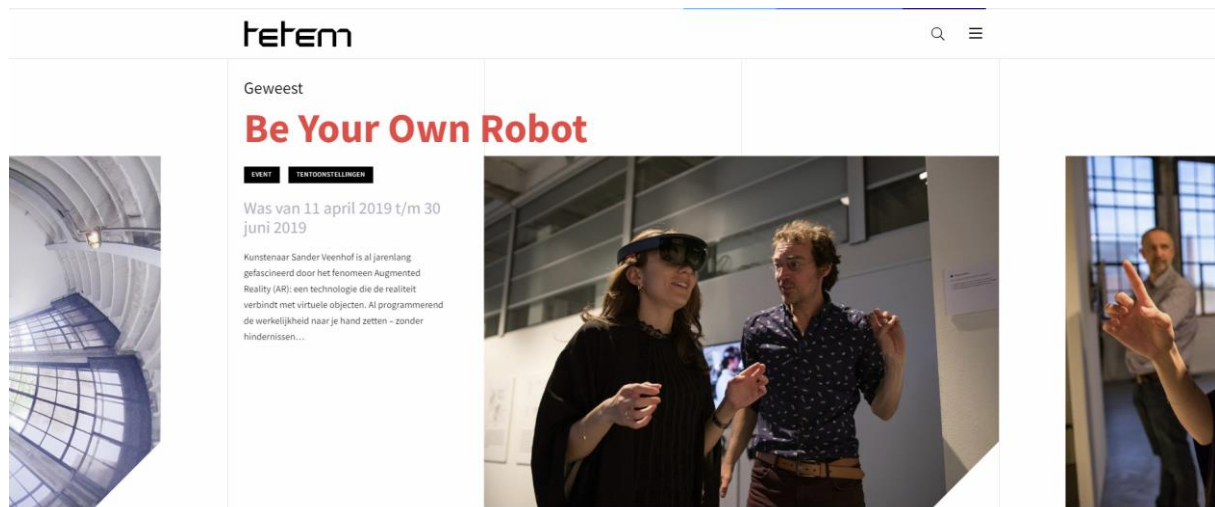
tetem

Geweest

Be Your Own Robot

EVENT TENTOONSTELLINGEN

Was van 11 april 2019 t/m 30 juni 2019

Kunstenaar Sander Veenhof is al jarenlang gefascineerd door het fenomeen Augmented Reality (AR): een technologie die de realiteit verbindt met virtuele objecten. Al programmerend de werkelijkheid naar je hand zetten – zonder hindernissen…